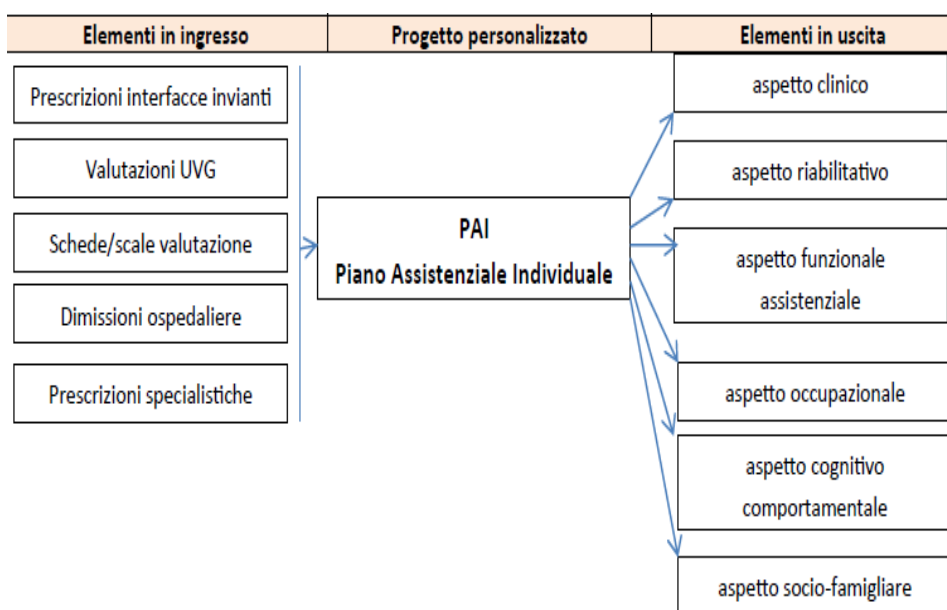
Elementi in ingresso

Progetto personalizzato

Elementi in uscita

Prescrizioni interfacce invianti

Valutazioni UVG

Schede/scale valutazione

Dimissioni ospedaliere

Prescrizioni specialistiche

PAI
Piano Assistenziale Individuale

aspetto clinico

aspetto riabilitativo

aspetto funzionale assistenziale

aspetto occupazionale

aspetto cognitivo comportamentale

aspetto socio-famigliare